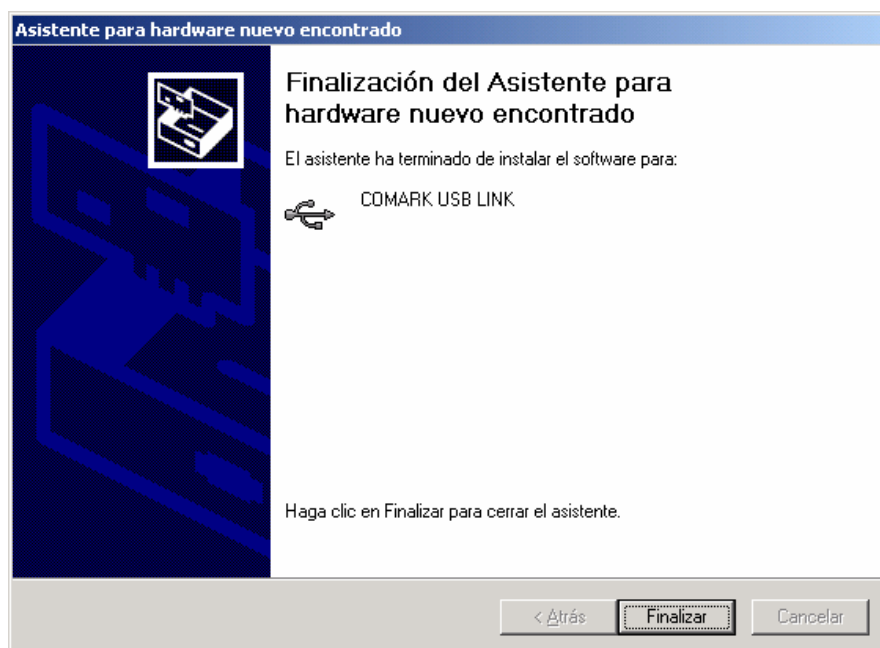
Asistente para hardware nuevo encontrado

Finalización del Asistente para hardware nuevo encontrado

El asistente ha terminado de instalar el software para:

COMARK USB LINK

Haga clic en Finalizar para cerrar el asistente.

< Atrás
Finalizar
Cancelar